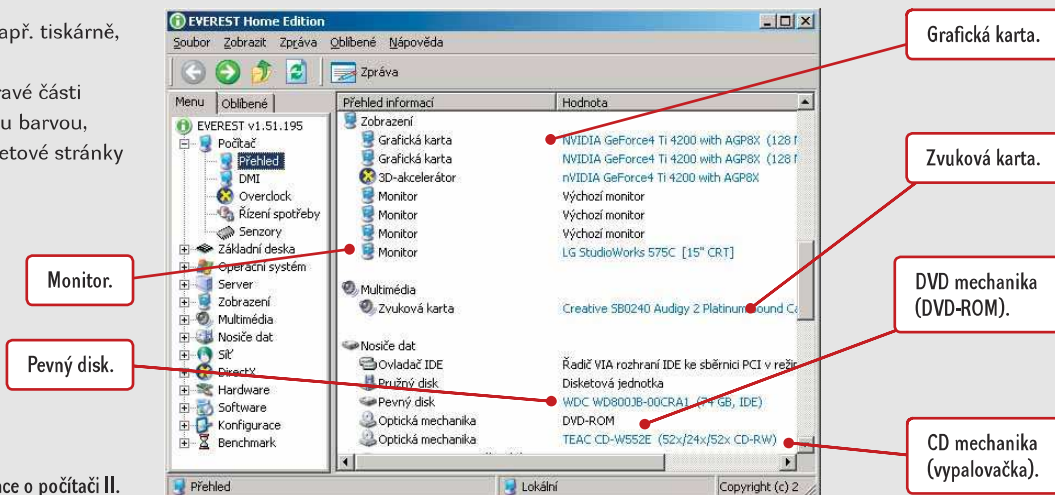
apř. tiskárně,

ravé části
u barvou,
etové stránky

ace o počítači II.

EVEREST Home Edition

Soubor Zobrazit Zpráva Oblíbené Nápověda

Zpráva

Menu | Oblíbené

EVEREST v1.51.195
Počítač
Přehled
DMI
Overclock
Řízení spotřeby
Senzory
Základní deska
Operační systém
Server
Zobrazení
Multimédia
Nosiče dat
Síť
DirectX
Hardware
Software
Konfigurace
Benchmark

| Přehled informací | Hodnota |
|---|---|
| Zobrazení | |
| Grafická karta | NVIDIA GeForce4 Ti 4200 with AGP8X (128 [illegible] |
| Grafická karta | NVIDIA GeForce4 Ti 4200 with AGP8X (128 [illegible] |
| 3D-akcelerátor | nVIDIA GeForce4 Ti 4200 with AGP8X |
| Monitor | Výchozí monitor |
| Monitor | Výchozí monitor |
| Monitor | Výchozí monitor |
| Monitor | LG StudioWorks 575C [15" CRT] |
| Multimédia | |
| Zvuková karta | Creative SB0240 Audigy 2 Platinum Sound C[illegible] |
| Nosiče dat | |
| Ovladač IDE | Řadič VIA rozhraní IDE ke sběrnici PCI v reži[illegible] |
| Pružný disk | Disketová jednotka |
| Pevný disk | WDC WD800JB-00CRA1 (74 GB, IDE) |
| Optická mechanika | DVD-ROM |
| Optická mechanika | TEAC CD-W552E (52x/24x/52x CD-RW) |

Přehled | Lokální | Copyright (c) 2

Grafická karta.

Zvuková karta.

DVD mechanika (DVD-ROM).

CD mechanika (vypalovačka).

Monitor.

Pevný disk.